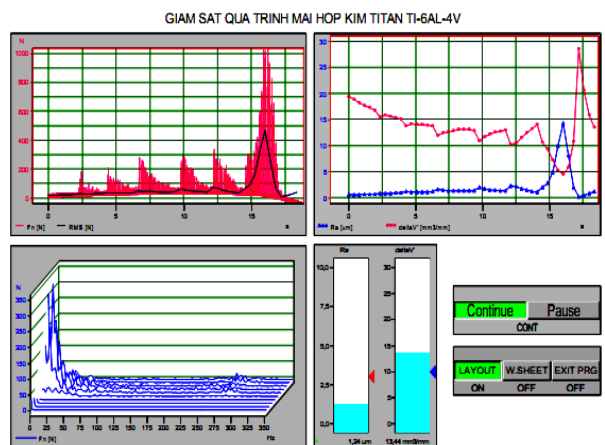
GIAM SAT QUA TRINH MAI HOP KIM TITAN TI-6AL-4V

N
1000
800
600
400
200
0
0 5 10 15 s
Fn [N] RMS [N]

30
25
20
15
10
5
0
0 5 10 15 s
Ra [um] deltaV' [mm3/mm]

N
350
300
250
200
150
100
50
0
0 25 50 75 100 125 150 175 200 225 250 275 300 325 350 Hz
Fn [N]

Ra
10,0
7,5
5,0
2,5
0,0
1,24 um

deltaV'
13,44 mm3/mm

Continue
Pause
CONT

LAYOUT
ON
W.SHEET
OFF
EXIT PRG
OFF